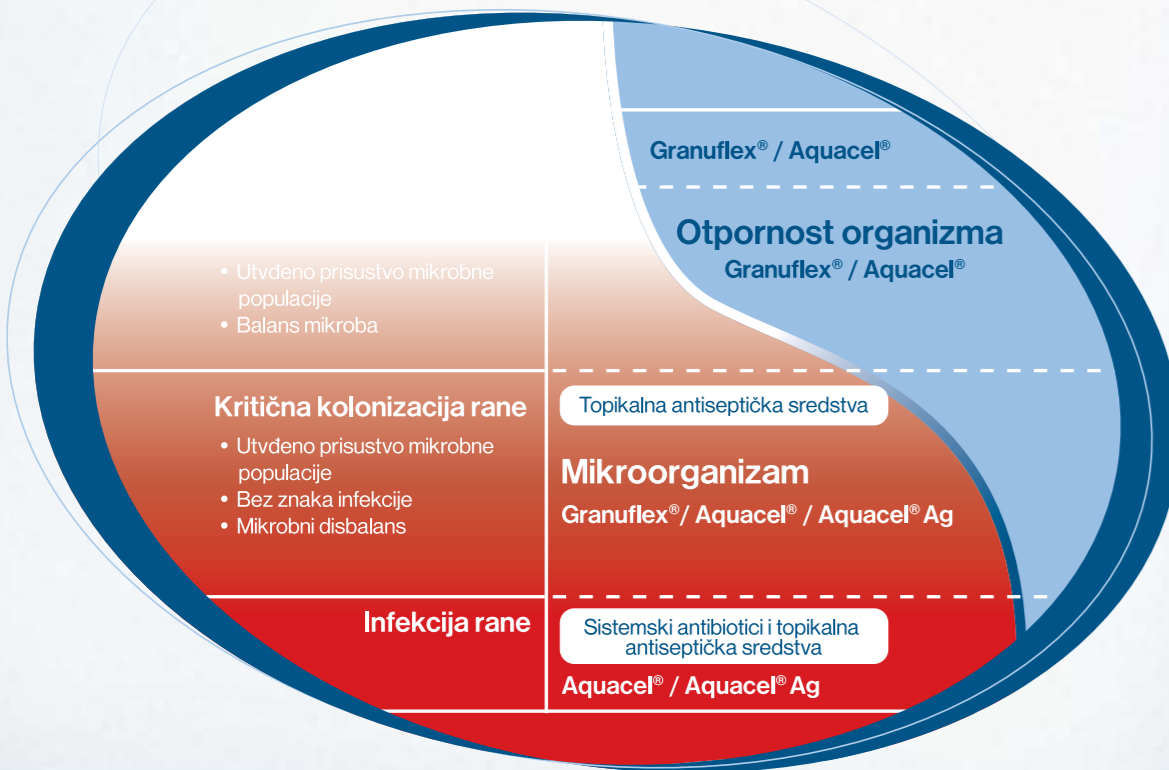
Granuflex® / Aquacel®

Otpornost organizma
Granuflex® / Aquacel®

• Utvđeno prisustvo mikrobne populacije
• Balans mikroba

Kritična kolonizacija rane
• Utvđeno prisustvo mikrobne populacije
• Bez znaka infekcije
• Mikrobni disbalans

Topikalna antiseptička sredstva

Mikroorganizam
Granuflex®/ Aquacel® / Aquacel® Ag

Infekcija rane

Sistemski antibiotici i topikalna antiseptička sredstva

Aquacel® / Aquacel® Ag